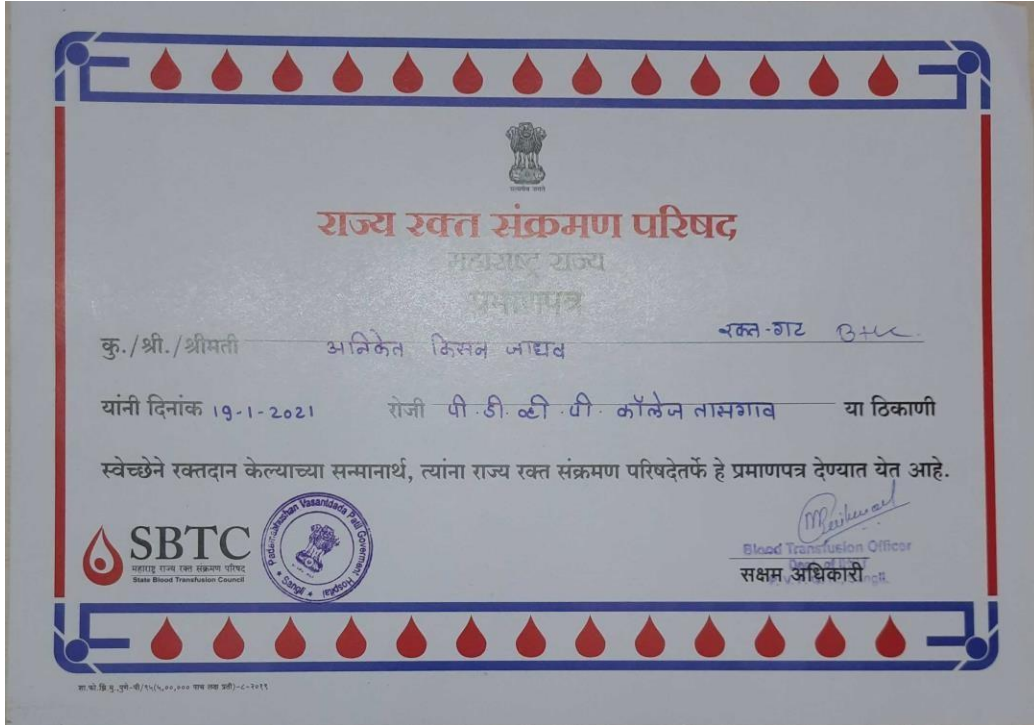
सत्यमेव जयते

राज्य रक्त संक्रमण परिषद
महाराष्ट्र राज्य
प्रमाणपत्र

कु./श्री./श्रीमती अनिकेत किसन जाधव रक्त-गट B+ve

यांनी दिनांक 19-1-2021 रोजी पी.डी.व्ही.पी. कॉलेज तासगाव या ठिकाणी

स्वेच्छेने रक्तदान केल्याच्या सन्मानार्थ, त्यांना राज्य रक्त संक्रमण परिषदेतर्फे हे प्रमाणपत्र देण्यात येत आहे.

SBTC
महाराष्ट्र राज्य रक्त संक्रमण परिषद
State Blood Transfusion Council

Padmabhushan Vasantdada Patil Government Hospital
Sangli

Blood Transfusion Officer
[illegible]
सक्षम अधिकारी

शा.फो.कि.मु.,पुणे-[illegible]